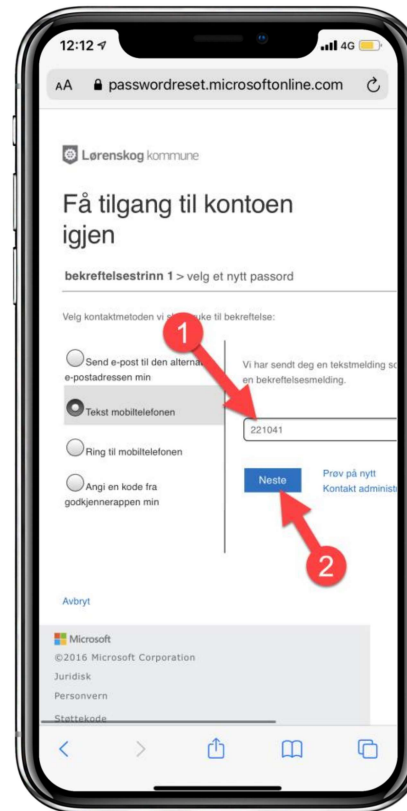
12:12
4G

AA passwordreset.microsoftonline.com

Lørenskog kommune

Få tilgang til kontoen igjen

bekreftelsestrinn 1 > velg et nytt passord

Velg kontaktmetoden vi sk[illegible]uke til bekreftelse:

Send e-post til den alterna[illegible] e-postadressen min

Tekst mobiltelefonen

Ring til mobiltelefonen

Angi en kode fra godkjennerappen min

1

Vi har sendt deg en tekstmelding so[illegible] en bekreftelsesmelding.

221041

Neste

Prøv på nytt
Kontakt administ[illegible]

2

Avbryt

Microsoft
©2016 Microsoft Corporation
Juridisk
Personvern
Støttekode